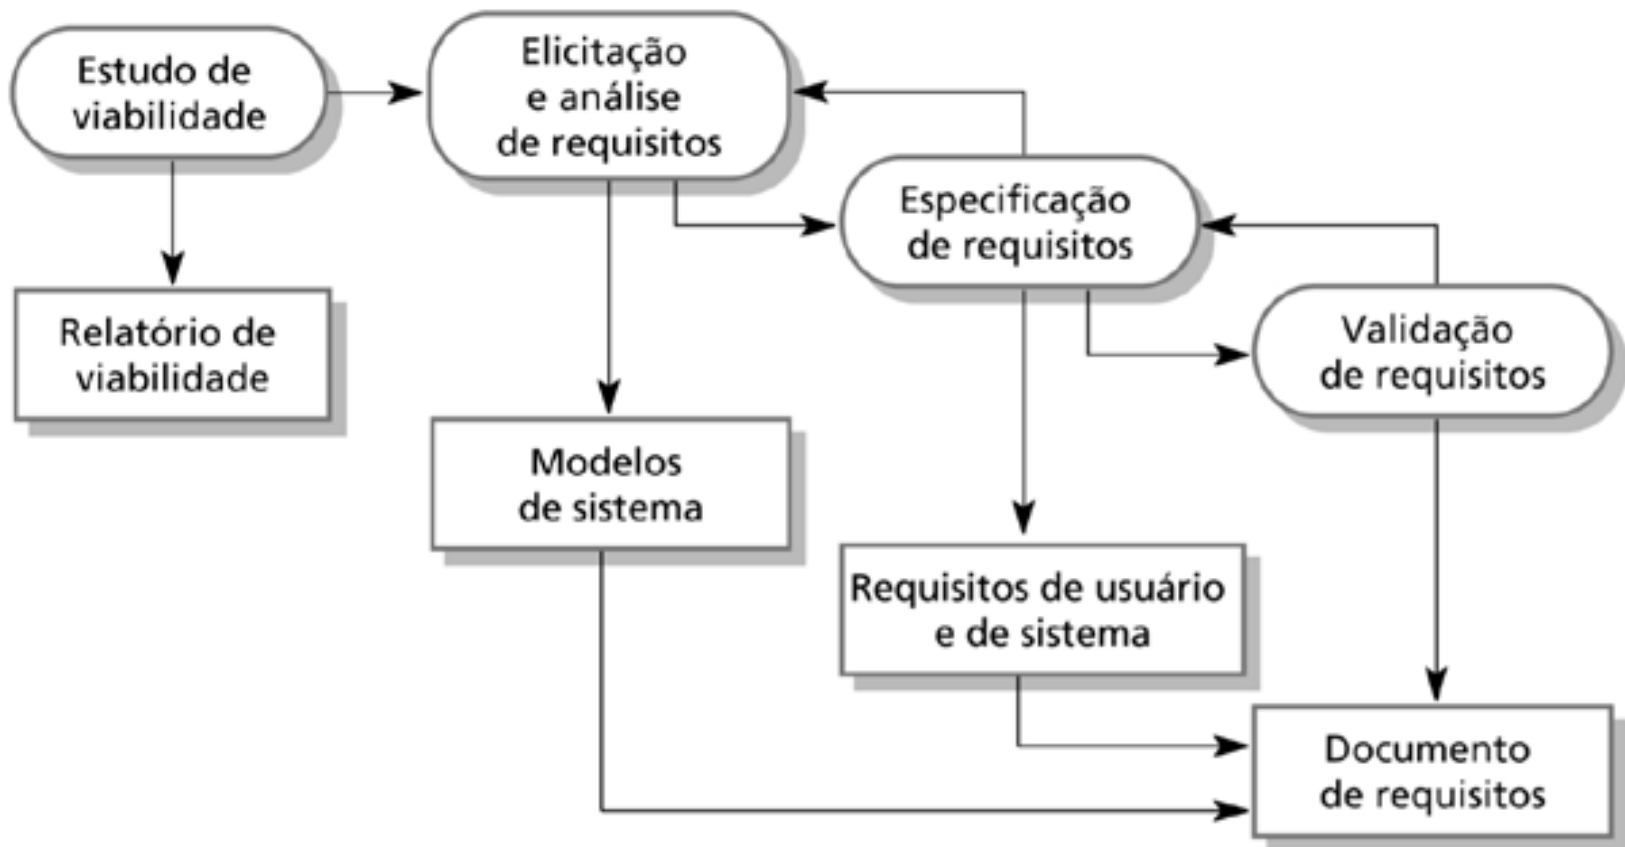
Estudo de viabilidade

Elicitação e análise de requisitos

Especificação de requisitos

Validação de requisitos

Relatório de viabilidade

Modelos de sistema

Requisitos de usuário e de sistema

Documento de requisitos